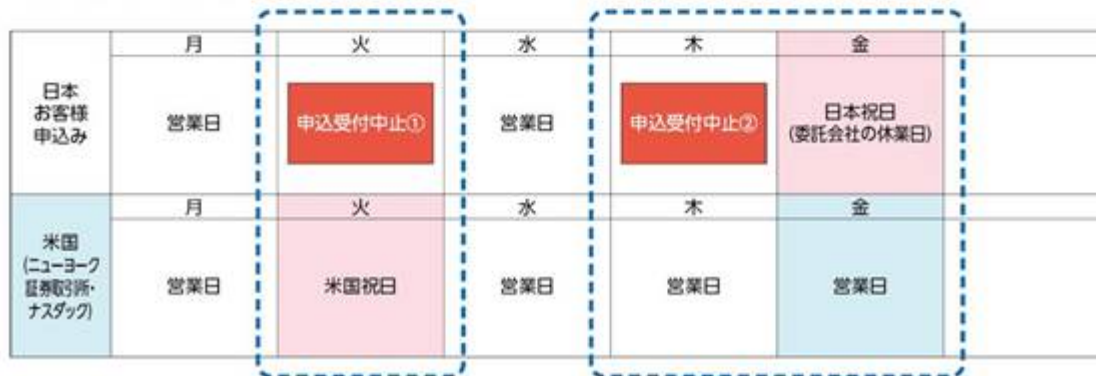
|  | 月 | 火 | 水 | 木 | 金 |  |
|---|---|---|---|---|---|---|
| 日本 お客様 申込み | 営業日 | 申込受付中止① | 営業日 | 申込受付中止② | 日本祝日 (委託会社の休業日) |  |
|  | 月 | 火 | 水 | 木 | 金 |  |
| 米国 (ニューヨーク 証券取引所・ ナスダック) | 営業日 | 米国祝日 | 営業日 | 営業日 | 営業日 |  |